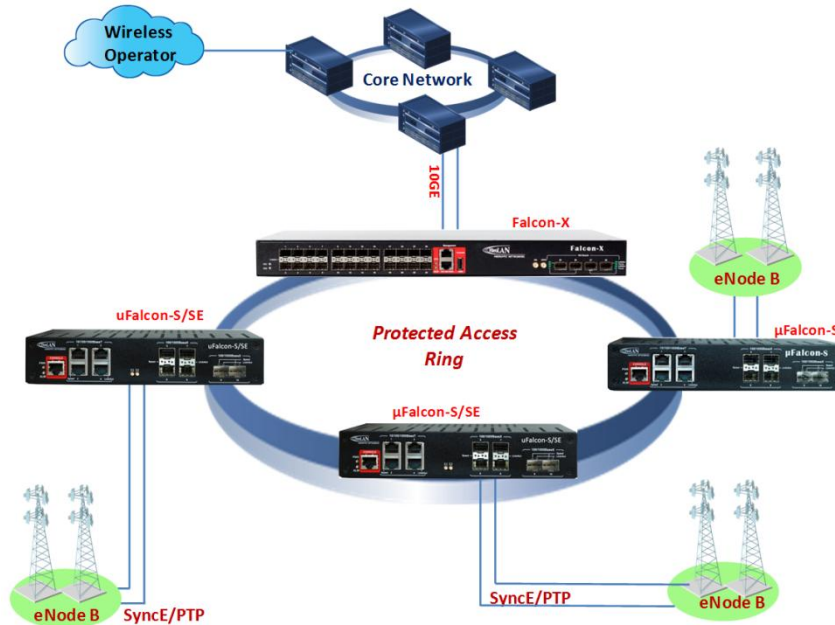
Wireless Operator

Core Network

10GE

Falcon-X

Falcon-X

eNode B

uFalcon-S/SE

uFalcon-S/SE

Protected Access Ring

µFalcon-S

µFalcon-S

µFalcon-S/SE

uFalcon-S/SE

eNode B

SyncE/PTP

SyncE/PTP

eNode B